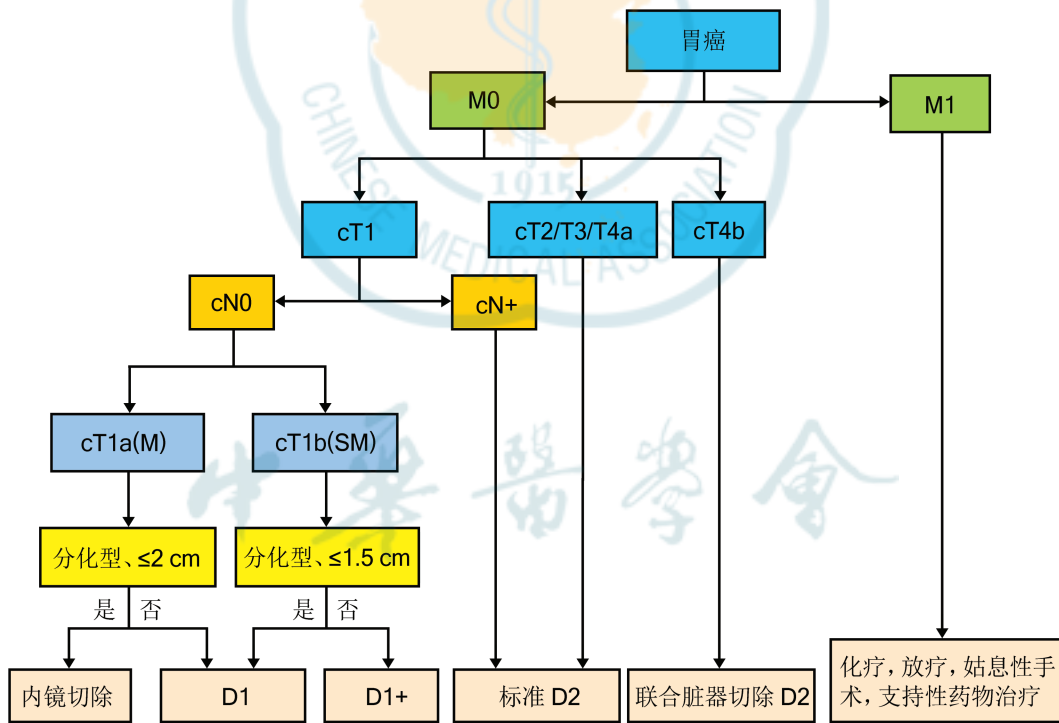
胃癌

M0

M1

cT1

cT2/T3/T4a

cT4b

cN0

cN+

cT1a(M)

cT1b(SM)

分化型、≤2 cm

分化型、≤1.5 cm

是 否

是 否

内镜切除

D1

D1+

标准 D2

联合脏器切除 D2

化疗，放疗，姑息性手术，支持性药物治疗

CHINESE MEDICAL ASSOCIATION 1915

中華醫學會